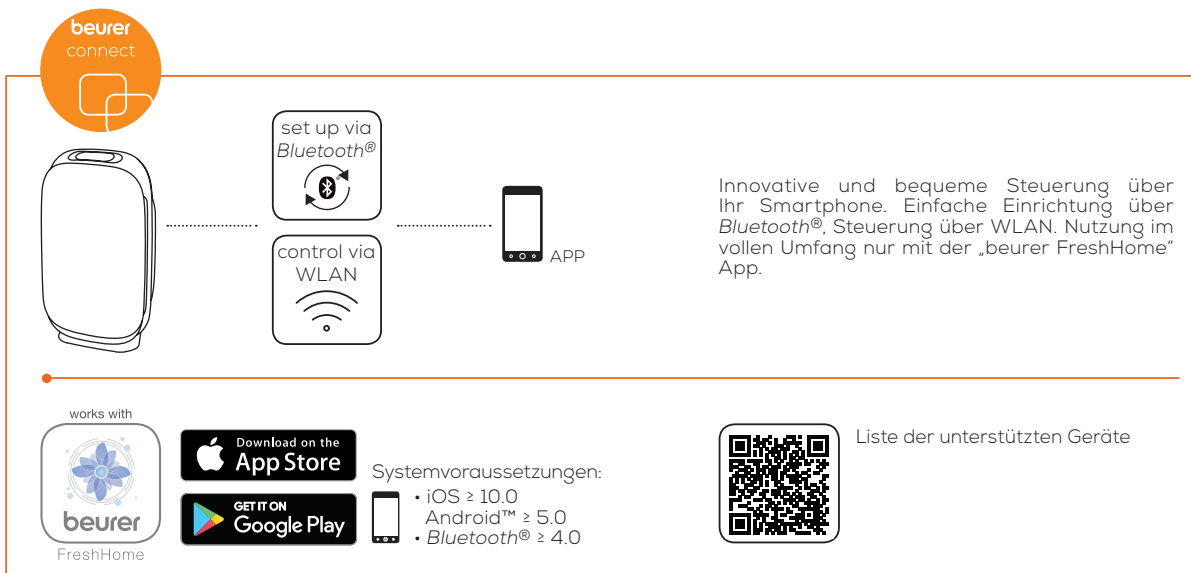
beurer
connect

set up via
*Bluetooth®*

control via
WLAN

APP

Innovative und bequeme Steuerung über Ihr Smartphone. Einfache Einrichtung über *Bluetooth®*, Steuerung über WLAN. Nutzung im vollen Umfang nur mit der „beurer FreshHome" App.

works with

beurer
FreshHome

Download on the
App Store

GET IT ON
Google Play

Systemvoraussetzungen:
• iOS ≥ 10.0
Android™ ≥ 5.0
• *Bluetooth®* ≥ 4.0

Liste der unterstützten Geräte